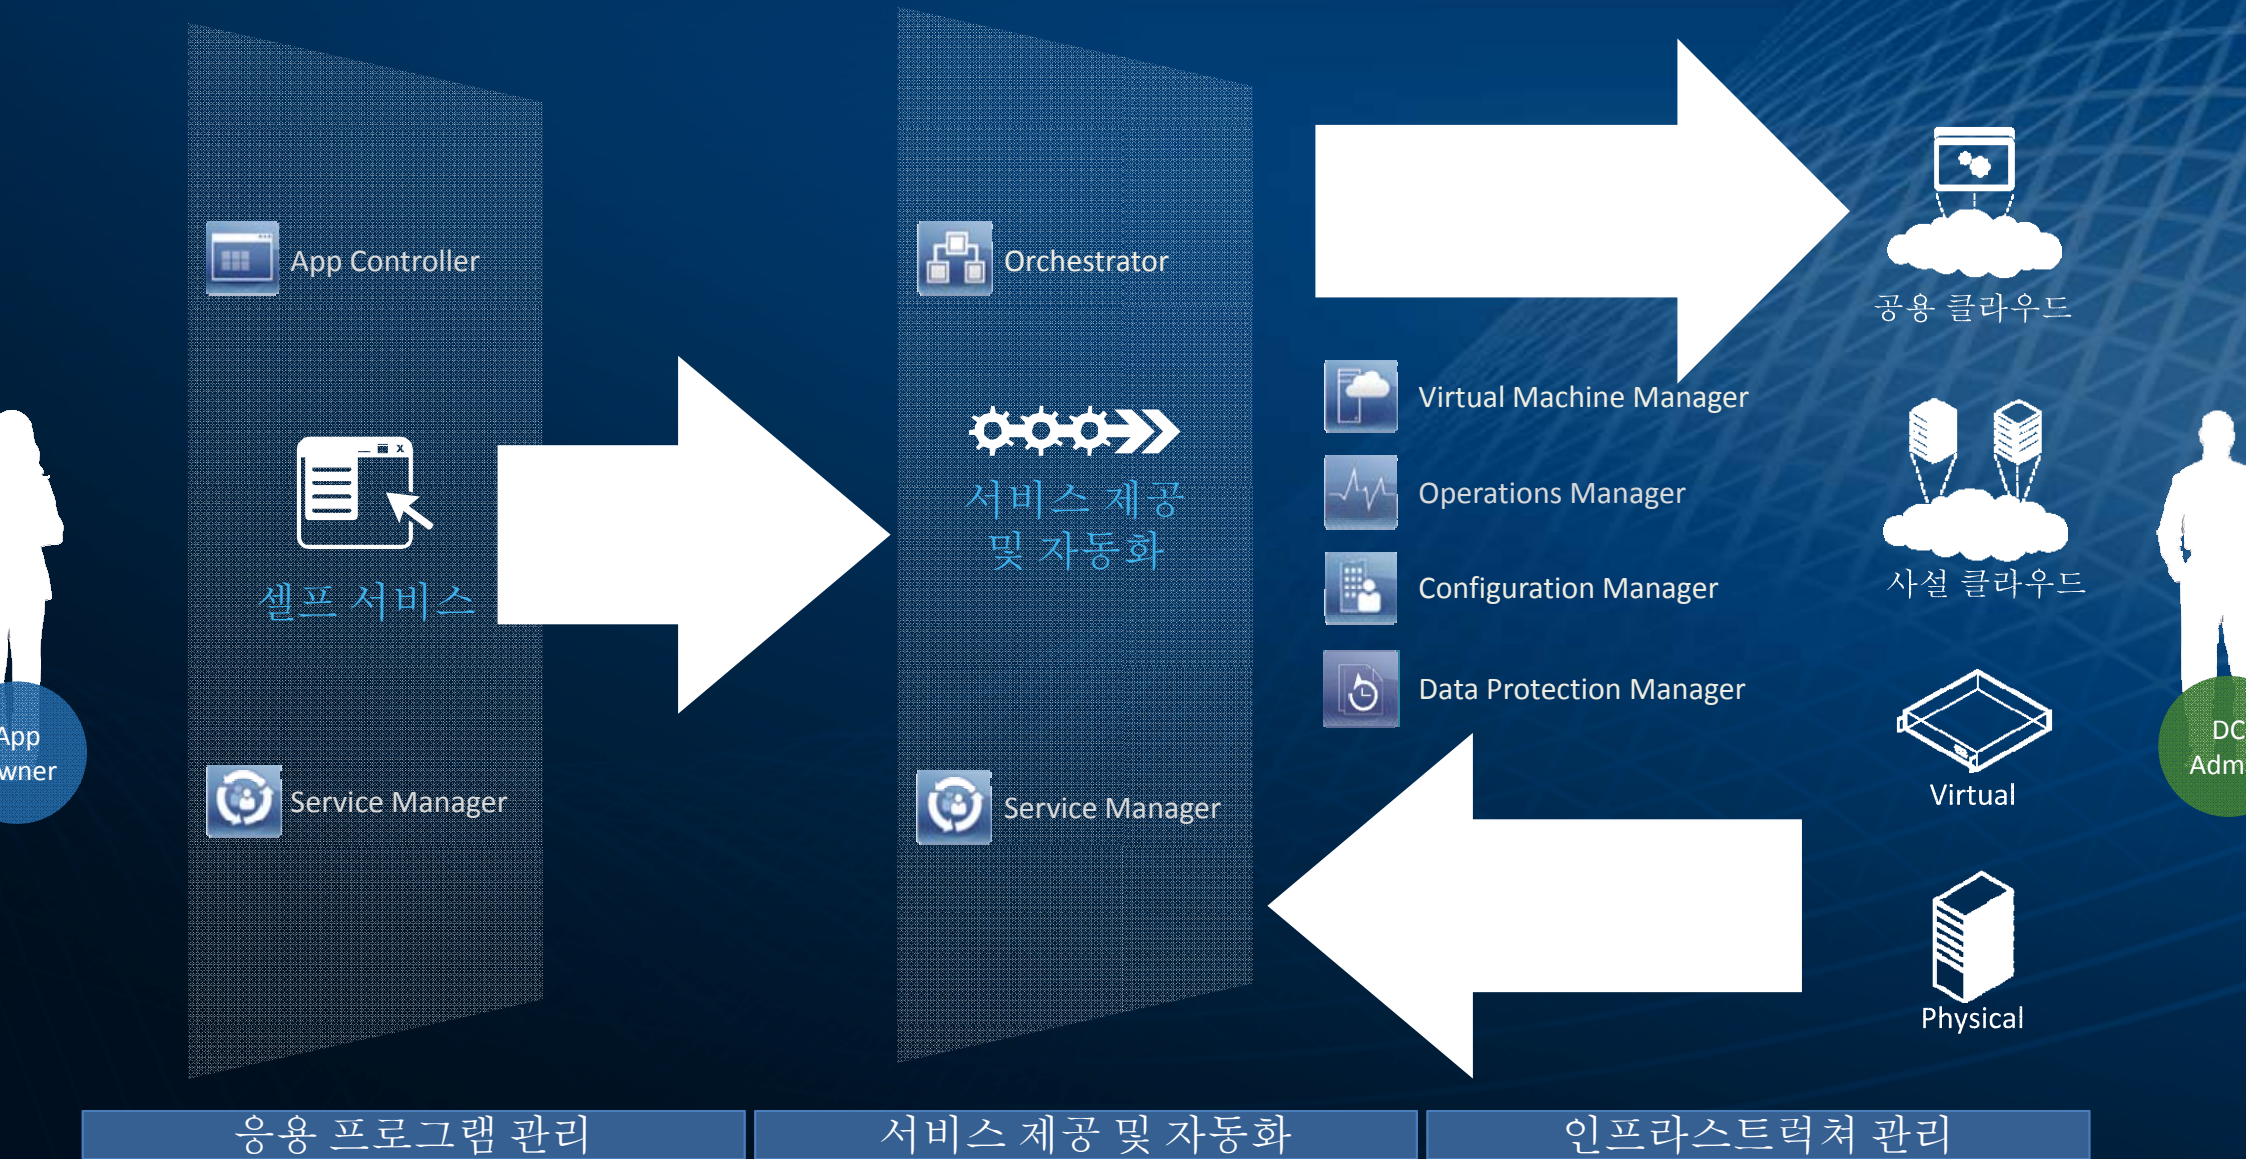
App Controller

셀프 서비스

Service Manager

App
wner

Orchestrator

서비스 제공 및 자동화

Service Manager

Virtual Machine Manager

Operations Manager

Configuration Manager

Data Protection Manager

공용 클라우드

사설 클라우드

Virtual

Physical

DC
Adm

응용 프로그램 관리

서비스 제공 및 자동화

인프라스트럭처 관리